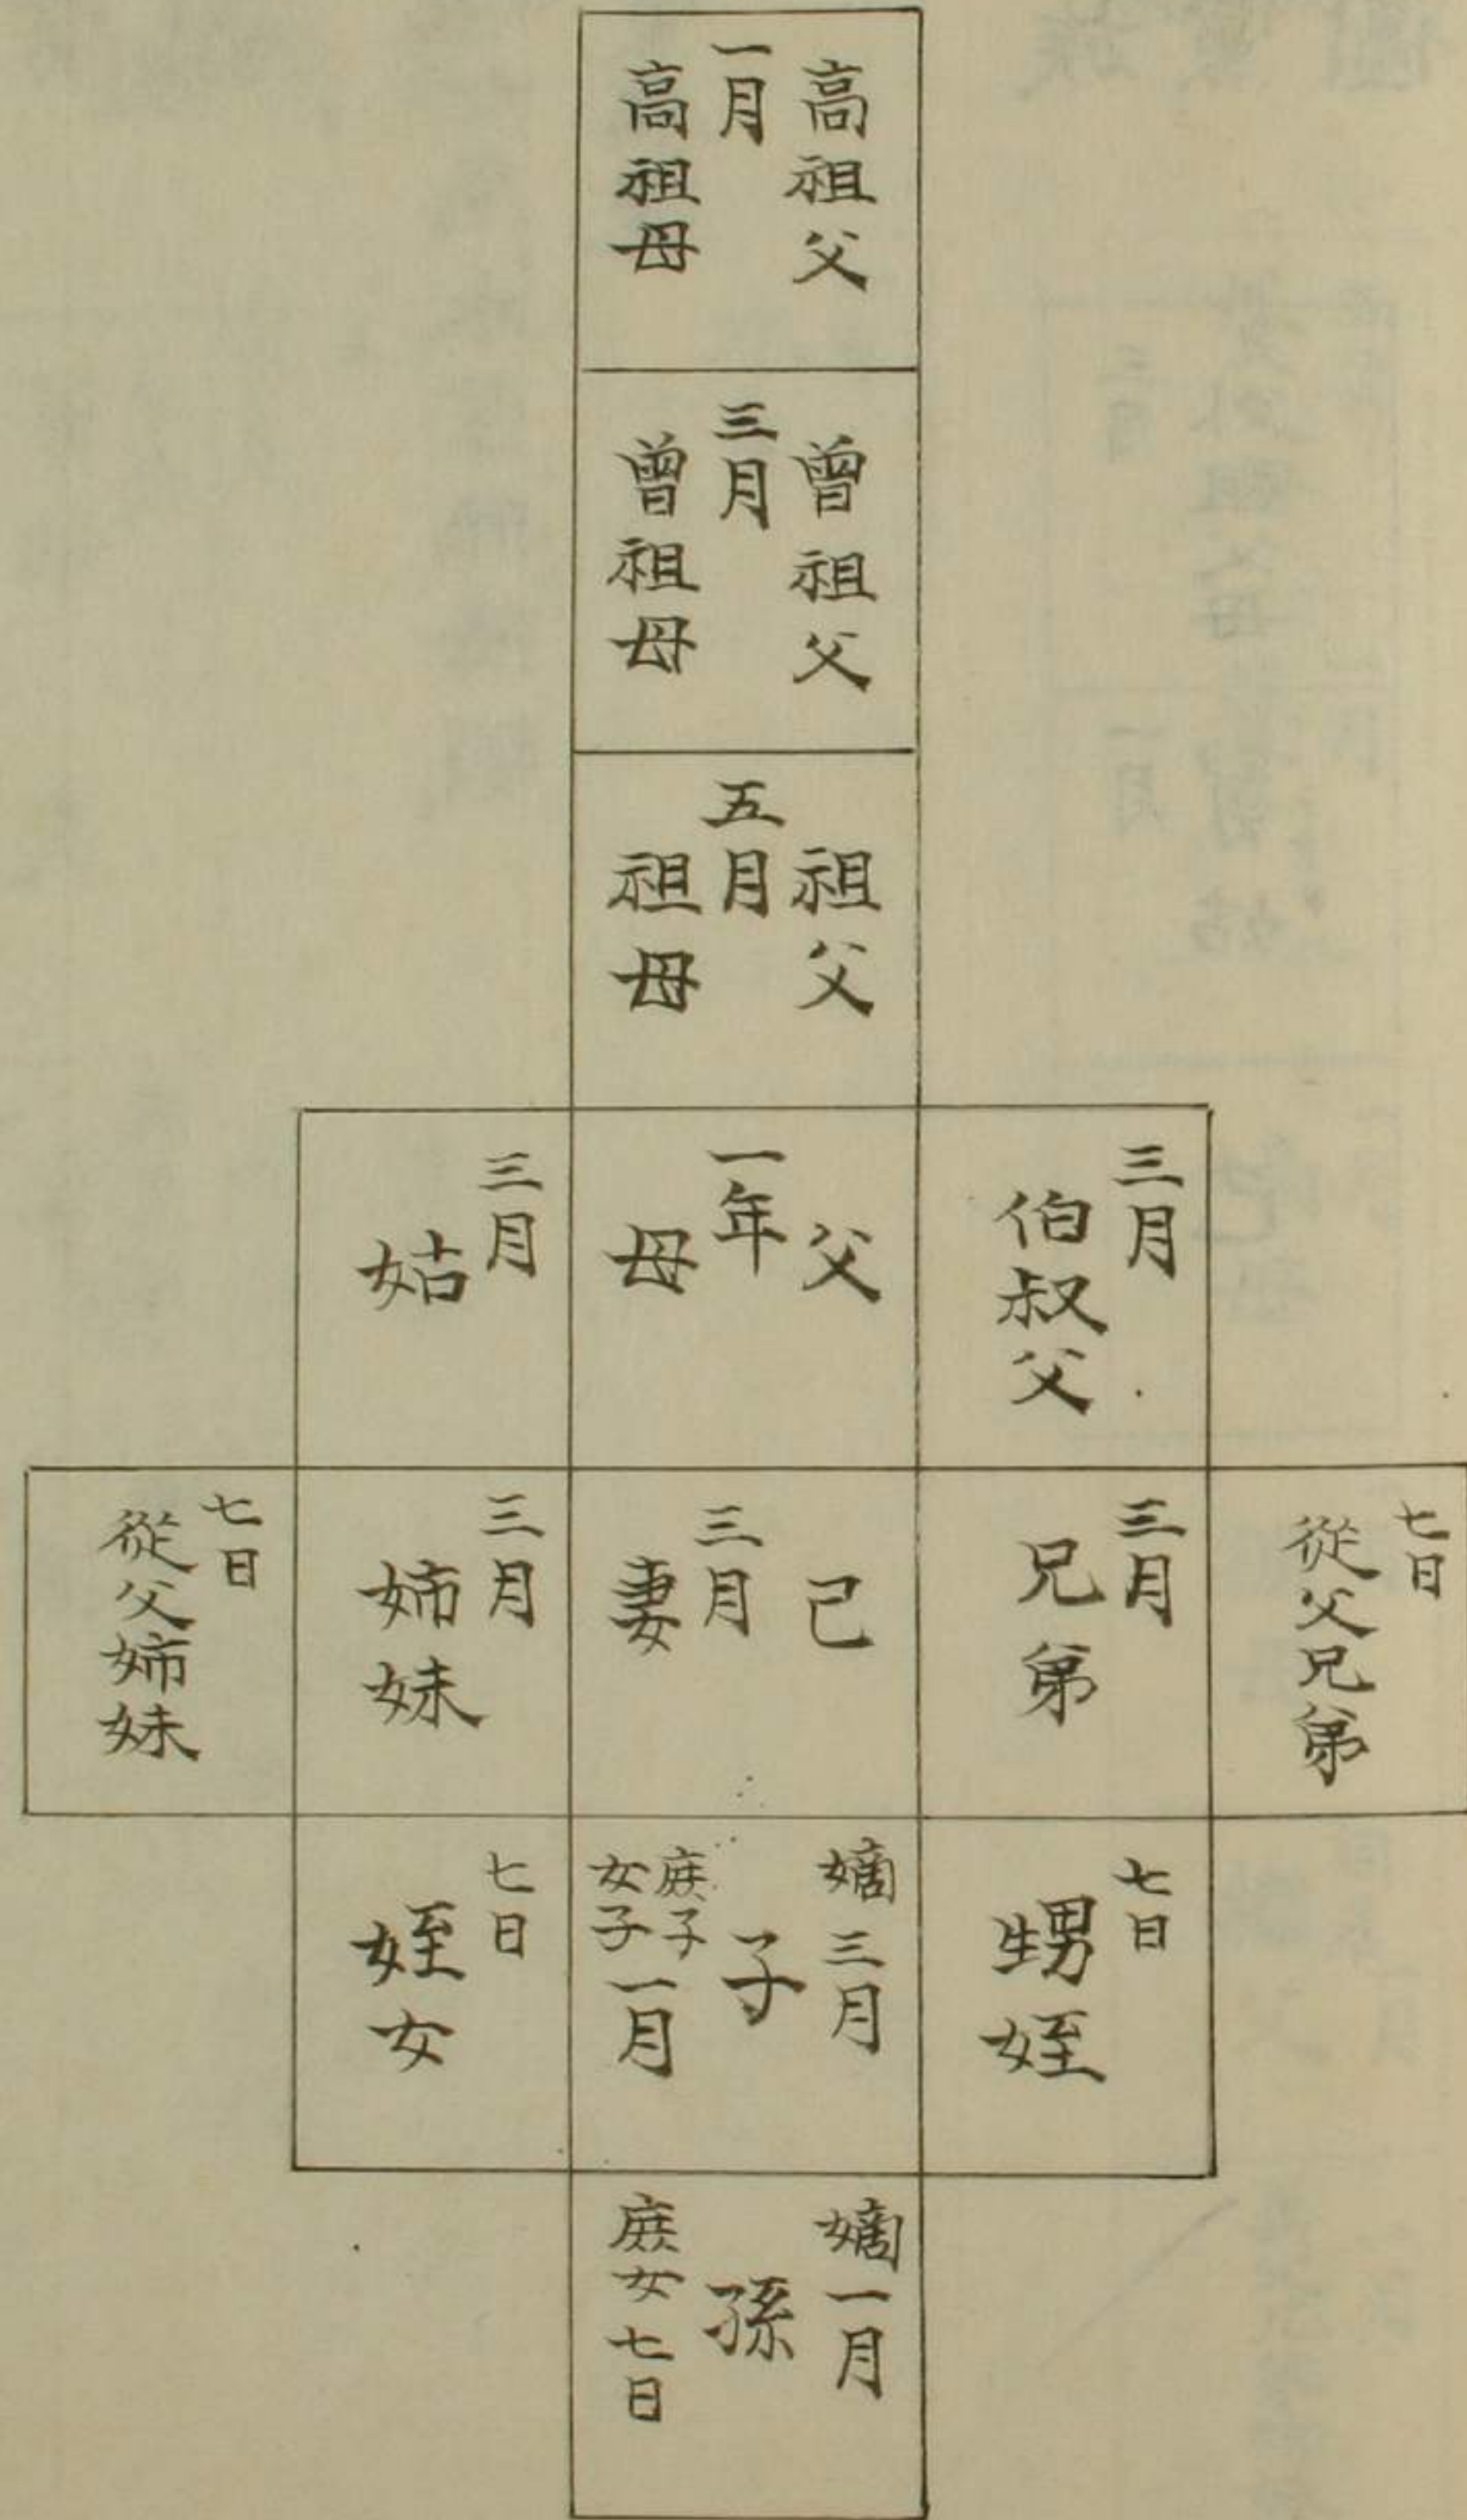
高祖父 一月 高祖母

曾祖父 三月 曾祖母

祖父 五月 祖母

三月 伯叔父

父 一年 母

三月 姑

七日 從父兄弟

三月 兄弟

己 三月 妻

三月 姉妹

七日 從父姉妹

七日 甥姪

嫡三月 子 庶子 女子一月

七日 姪女

嫡一月 孫 庶女七日